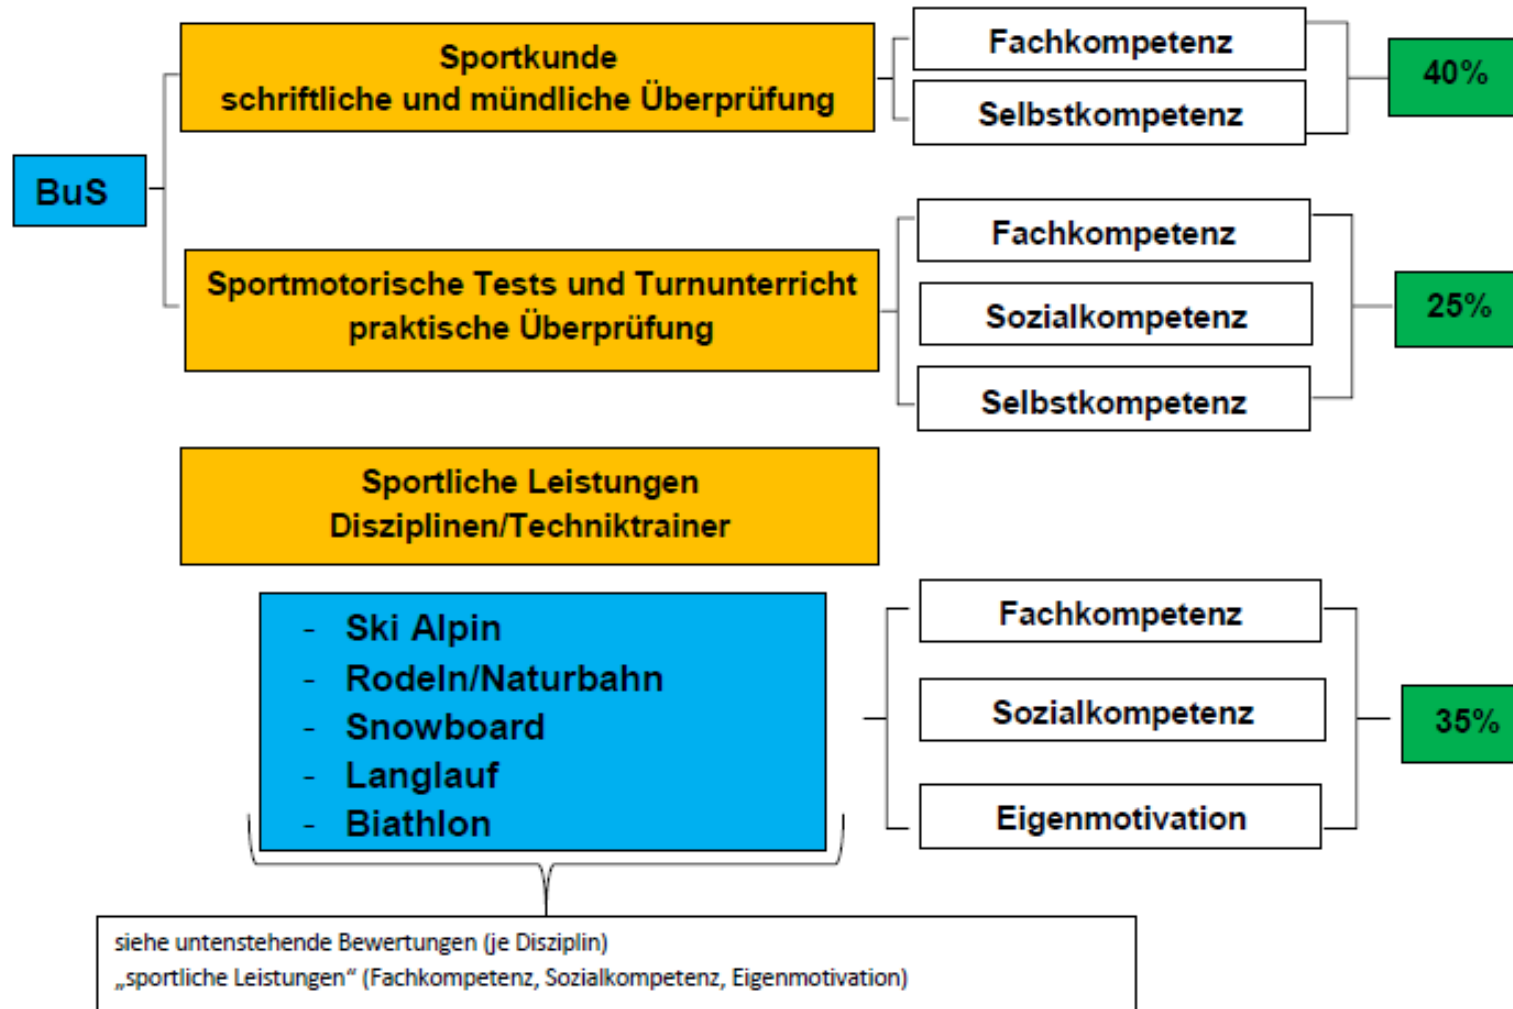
BuS

Sportkunde
schriftliche und mündliche Überprüfung

Fachkompetenz

Selbstkompetenz

40%

Sportmotorische Tests und Turnunterricht
praktische Überprüfung

Fachkompetenz

Sozialkompetenz

Selbstkompetenz

25%

Sportliche Leistungen
Disziplinen/Techniktrainer

- Ski Alpin
- Rodeln/Naturbahn
- Snowboard
- Langlauf
- Biathlon

Fachkompetenz

Sozialkompetenz

Eigenmotivation

35%

siehe untenstehende Bewertungen (je Disziplin)
„sportliche Leistungen“ (Fachkompetenz, Sozialkompetenz, Eigenmotivation)